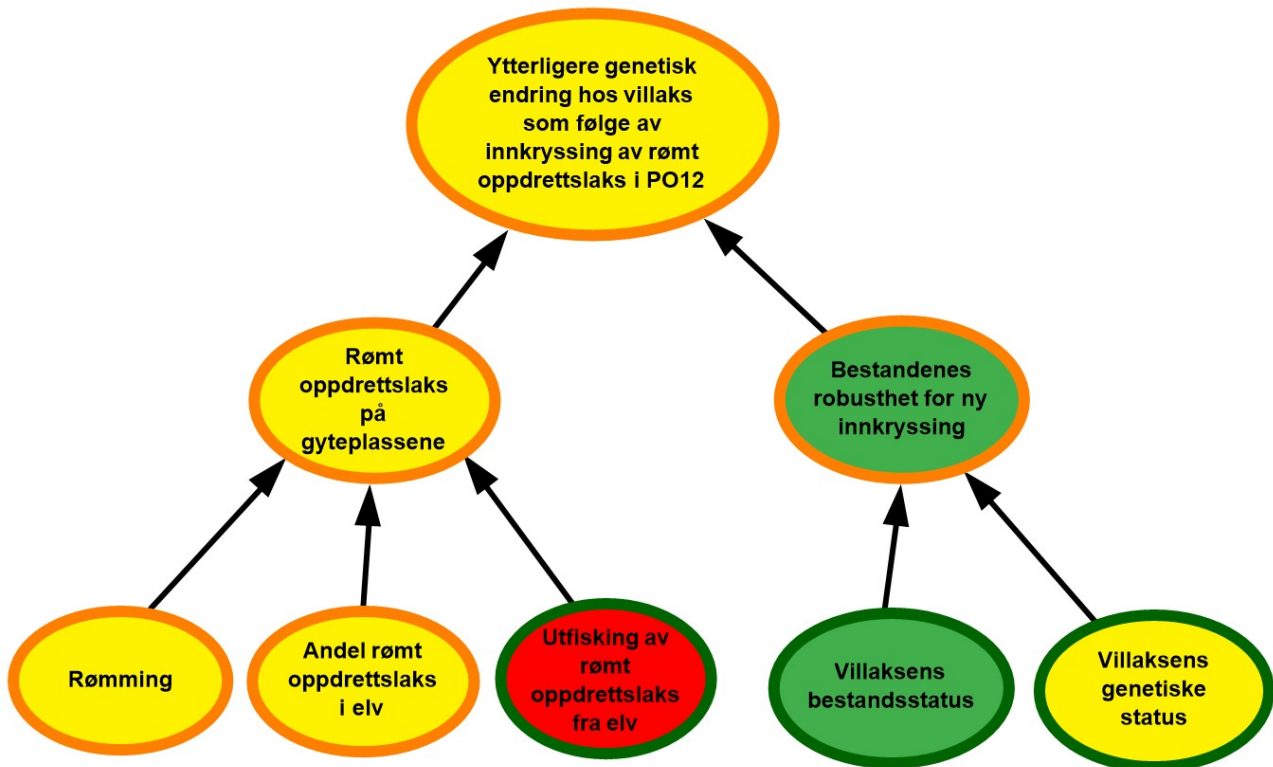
Ytterligere genetisk endring hos villaks som følge av innkryssing av rømt oppdrettslaks i PO12

Rømt oppdrettslaks på gyteplassene

Bestandenes robusthet for ny innkryssing

Rømming

Andel rømt oppdrettslaks i elv

Utfisking av rømt oppdrettslaks fra elv

Villaksens bestandsstatus

Villaksens genetiske status